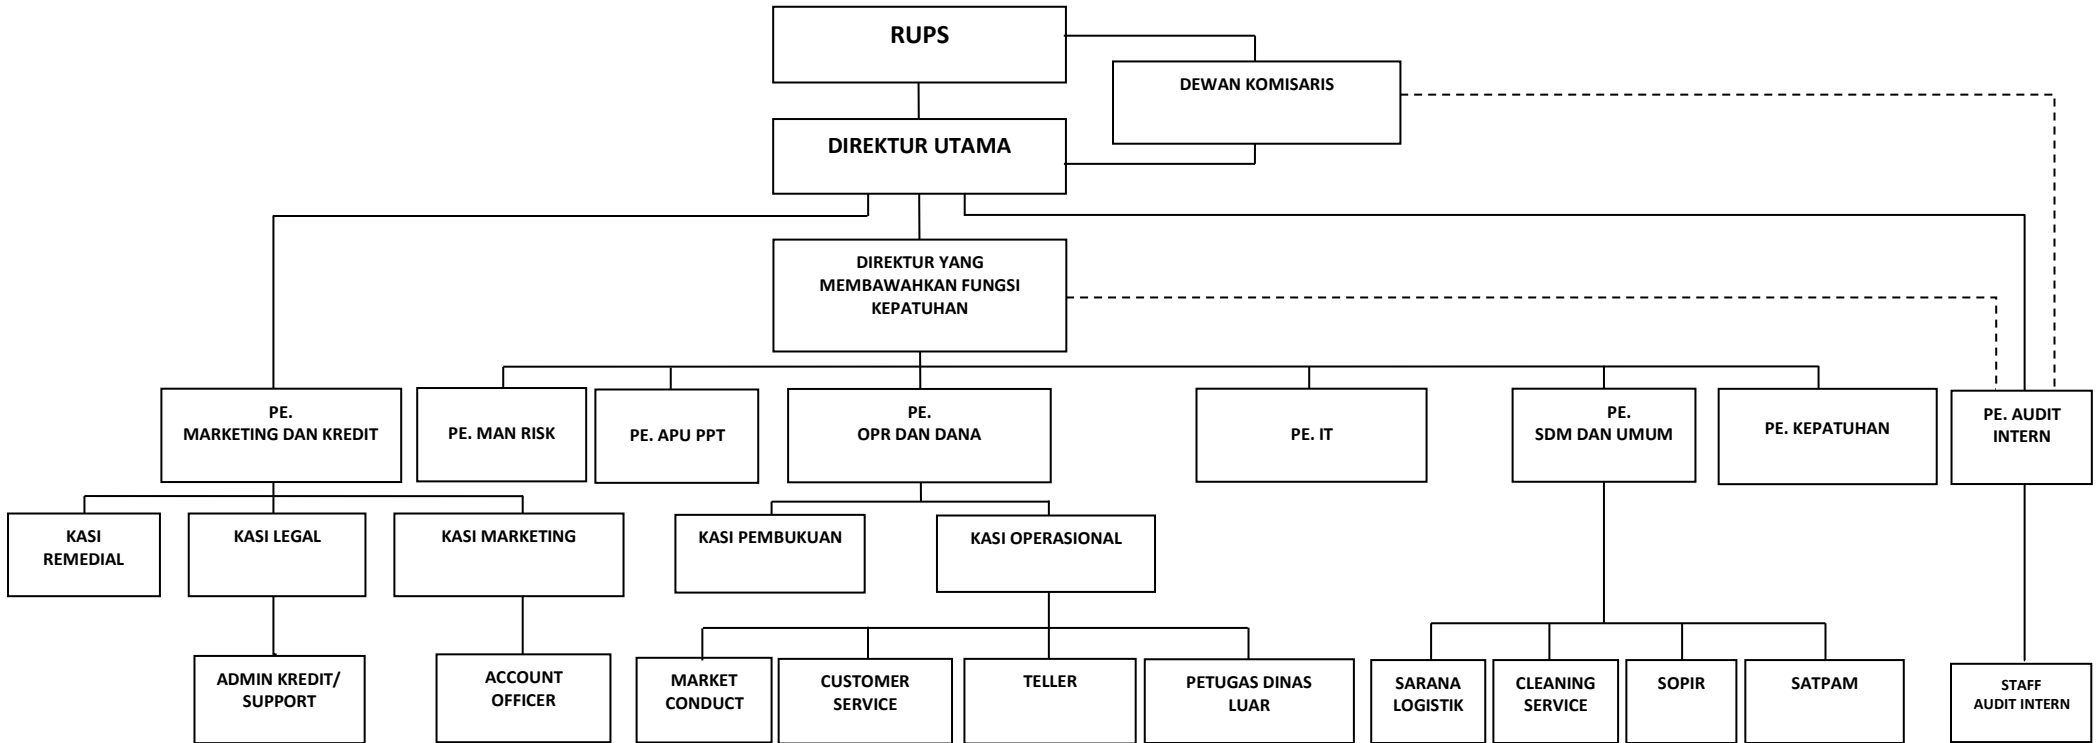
RUPS

DEWAN KOMISARIS

DIREKTUR UTAMA

DIREKTUR YANG MEMBAWAHKAN FUNGSI KEPATUHAN

PE. MARKETING DAN KREDIT

PE. MAN RISK

PE. APU PPT

PE. OPR DAN DANA

PE. IT

PE. SDM DAN UMUM

PE. KEPATUHAN

PE. AUDIT INTERN

KASI REMEDIAL

KASI LEGAL

KASI MARKETING

KASI PEMBUKUAN

KASI OPERASIONAL

ADMIN KREDIT/ SUPPORT

ACCOUNT OFFICER

MARKET CONDUCT

CUSTOMER SERVICE

TELLER

PETUGAS DINAS LUAR

SARANA LOGISTIK

CLEANING SERVICE

SOPIR

SATPAM

STAFF AUDIT INTERN